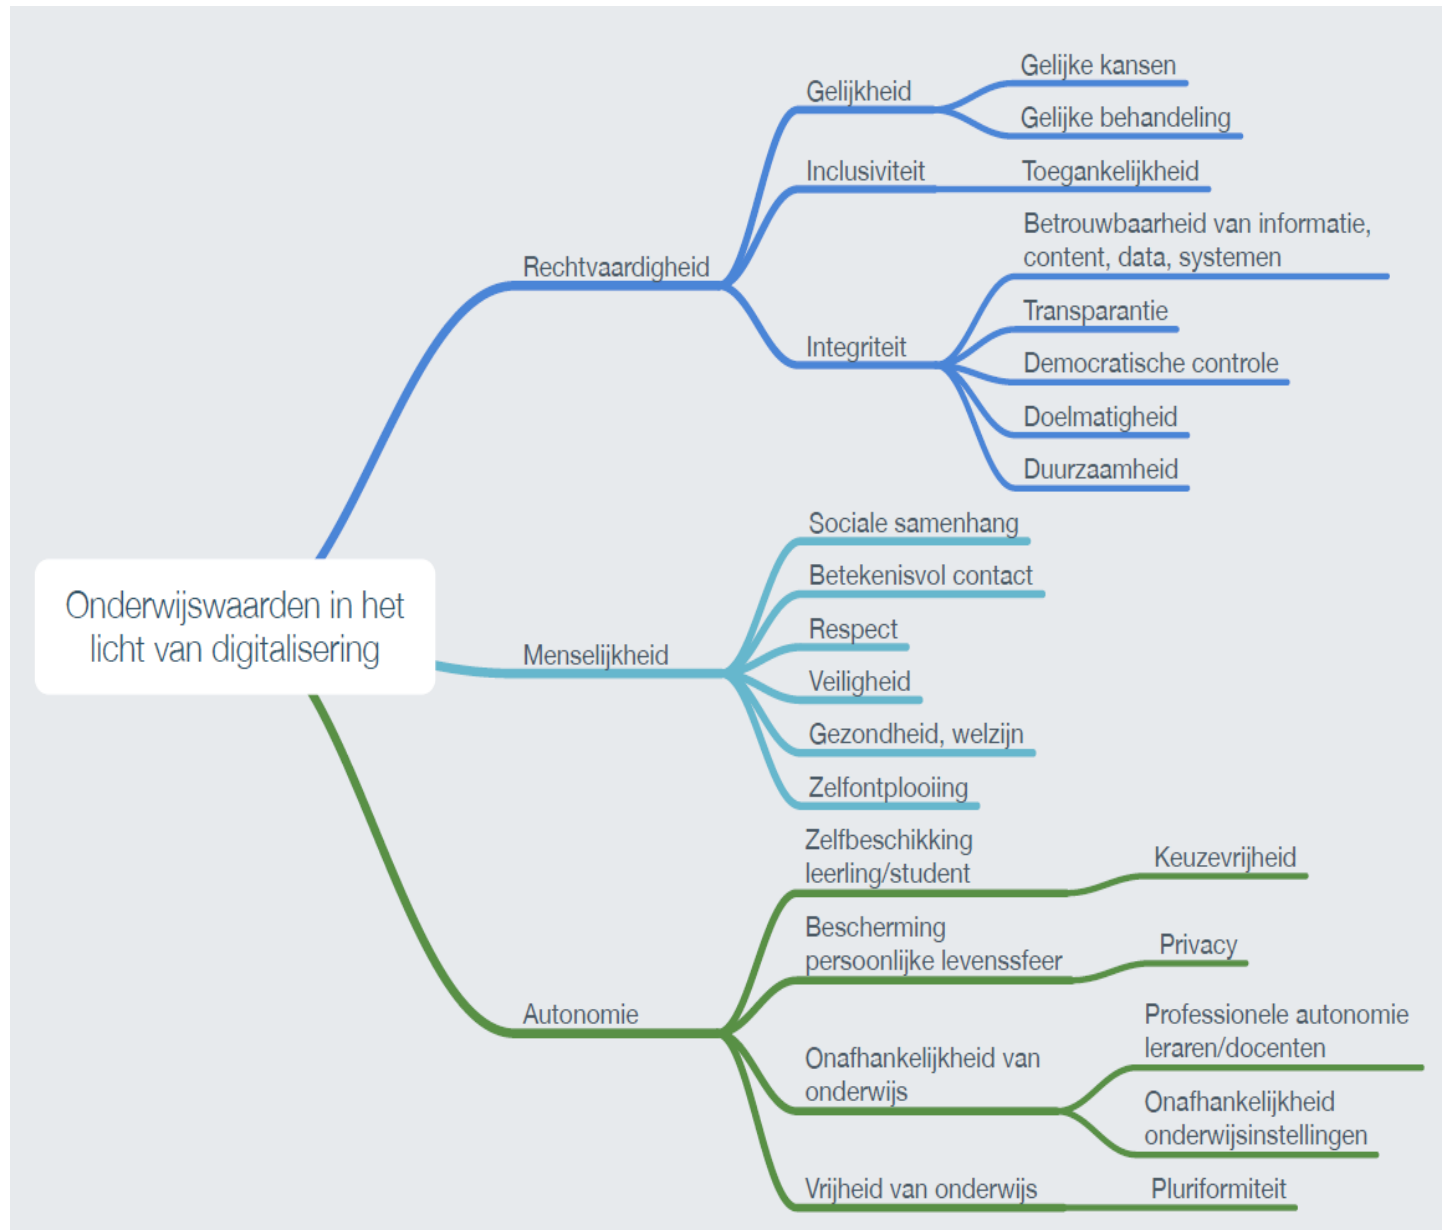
Onderwijswaarden in het licht van digitalisering

Rechtvaardigheid

Gelijkheid

Gelijke kansen

Gelijke behandeling

Inclusiviteit

Toegankelijkheid

Integriteit

Betrouwbaarheid van informatie, content, data, systemen

Transparantie

Democratische controle

Doelmatigheid

Duurzaamheid

Menselijkheid

Sociale samenhang

Betekenisvol contact

Respect

Veiligheid

Gezondheid, welzijn

Zelfontplooiing

Autonomie

Zelfbeschikking leerling/student

Keuzevrijheid

Bescherming persoonlijke levenssfeer

Privacy

Onafhankelijkheid van onderwijs

Professionele autonomie leraren/docenten

Onafhankelijkheid onderwijsinstellingen

Vrijheid van onderwijs

Pluriformiteit